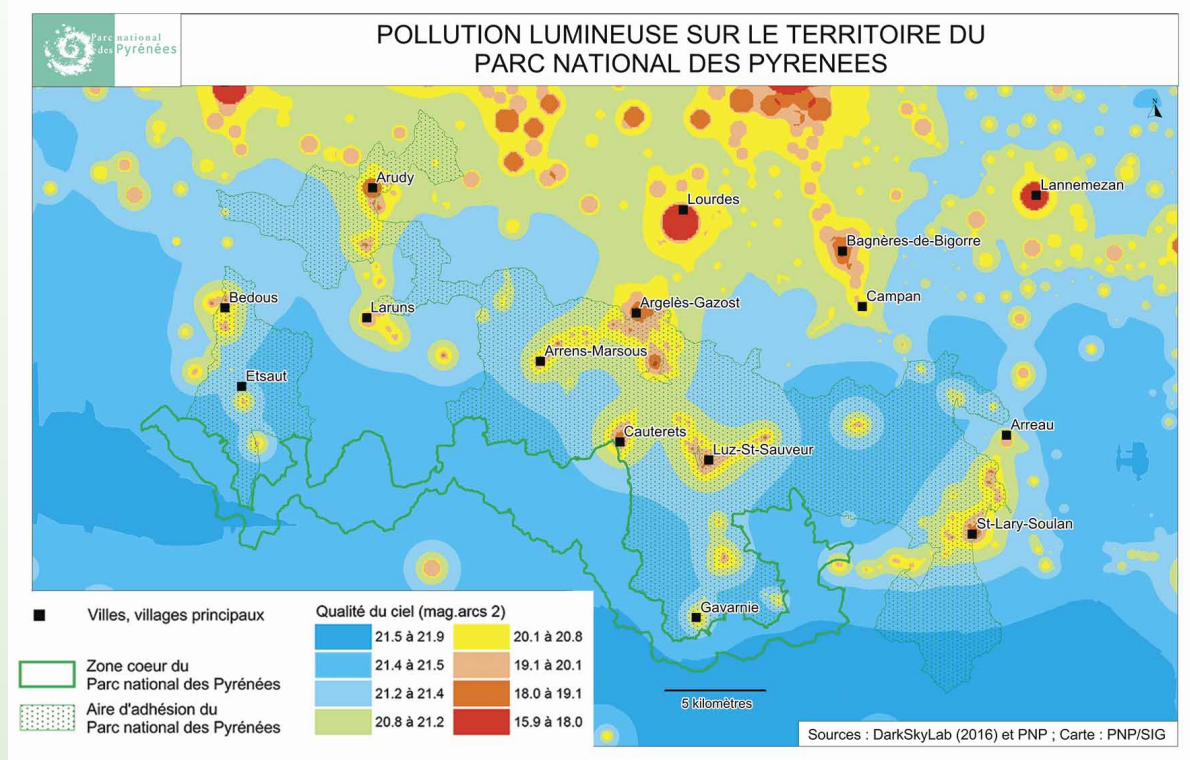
Parc national des Pyrénées

POLLUTION LUMINEUSE SUR LE TERRITOIRE DU PARC NATIONAL DES PYRENEES

Arudy
Lourdes
Lannemezan
Bagnères-de-Bigorre
Bedous
Laruns
Argelès-Gazost
Campan
Arrens-Marsous
Etsaut
Cauterets
Luz-St-Sauveur
Arreau
St-Lary-Soulan
Gavarnie

Villes, villages principaux

Zone coeur du Parc national des Pyrénées

Aire d'adhésion du Parc national des Pyrénées

Qualité du ciel (mag.arcs 2)

| | |
|---|---|
| 21.5 à 21.9 | 20.1 à 20.8 |
| 21.4 à 21.5 | 19.1 à 20.1 |
| 21.2 à 21.4 | 18.0 à 19.1 |
| 20.8 à 21.2 | 15.9 à 18.0 |

5 kilomètres

Sources : DarkSkyLab (2016) et PNP ; Carte : PNP/SIG